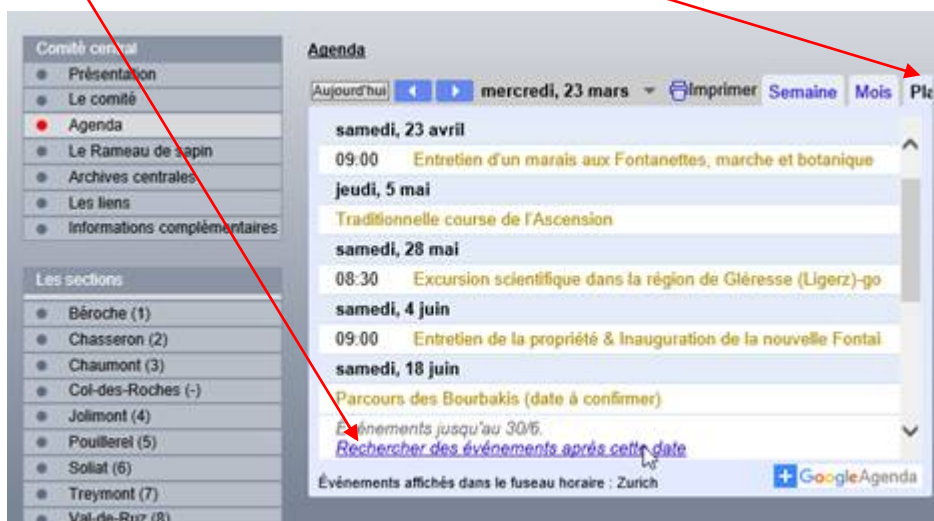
Comité central
Présentation
Le comité
Agenda
Le Rameau de sapin
Archives centrales
Les liens
Informations complémentaires

Les sections
Béroche (1)
Chasseron (2)
Chaumont (3)
Col-des-Roches (-)
Jolimont (4)
Pouillerel (5)
Soliat (6)
Treymont (7)
Val-de-Ruz (8)

Agenda

Aujourd'hui ◀ ▶ mercredi, 23 mars ▾ Imprimer Semaine Mois Pla

samedi, 23 avril
09:00 Entretien d'un marais aux Fontanettes, marche et botanique
jeudi, 5 mai
Traditionnelle course de l'Ascension
samedi, 28 mai
08:30 Excursion scientifique dans la région de Gléresse (Ligerz)-go
samedi, 4 juin
09:00 Entretien de la propriété & Inauguration de la nouvelle Fontai
samedi, 18 juin
Parcours des Bourbakis (date à confirmer)
Événements jusqu'au 30/6.
Rechercher des événements après cette date

Événements affichés dans le fuseau horaire : Zurich
+ Google Agenda